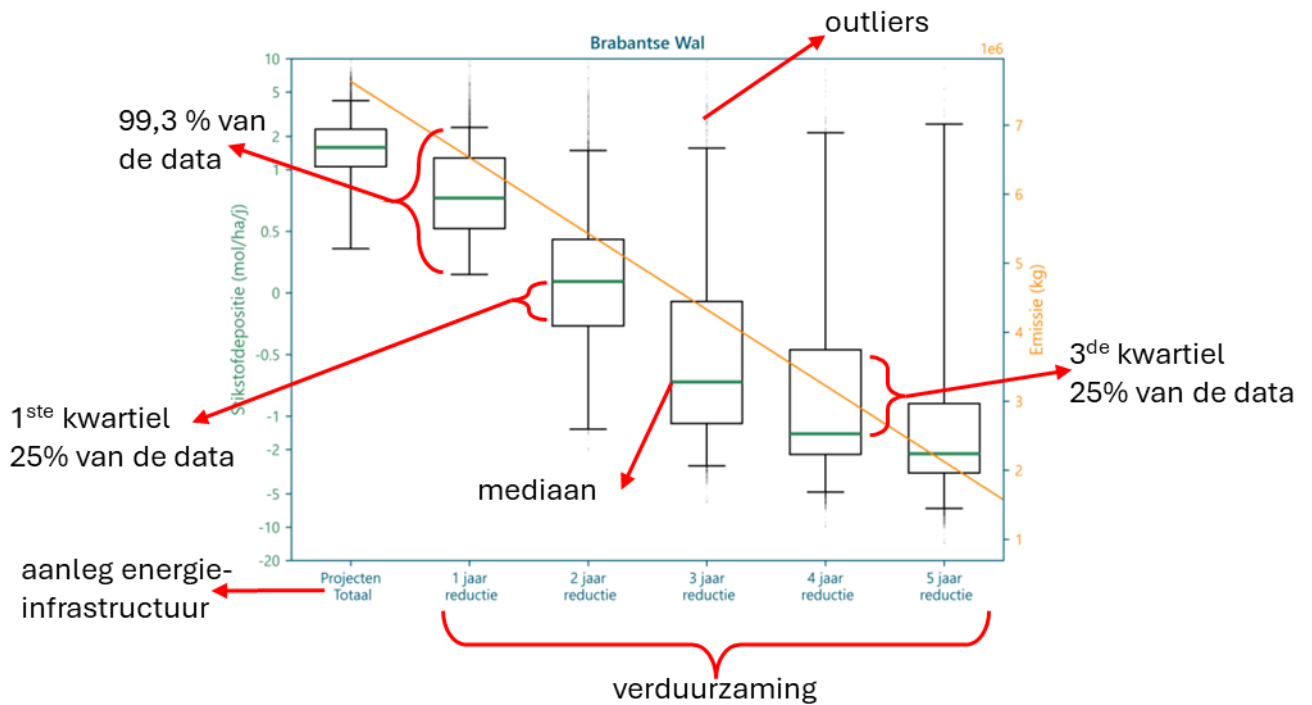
Brabantse Wal

outliers

1e6

99,3 % van de data

10
5
2
1
0.5
0
-0.5
-1
-2
-5
-10
-20

Stikstofdepositie (mol/ha/j)

7
6
5
4
3
2
1

Emissie (kg)

$3^{de}$ kwartiel 25% van de data

$1^{ste}$ kwartiel 25% van de data

mediaan

aanleg energie-infrastructuur

Projecten Totaal

1 jaar reductie

2 jaar reductie

3 jaar reductie

4 jaar reductie

5 jaar reductie

verduurzaming